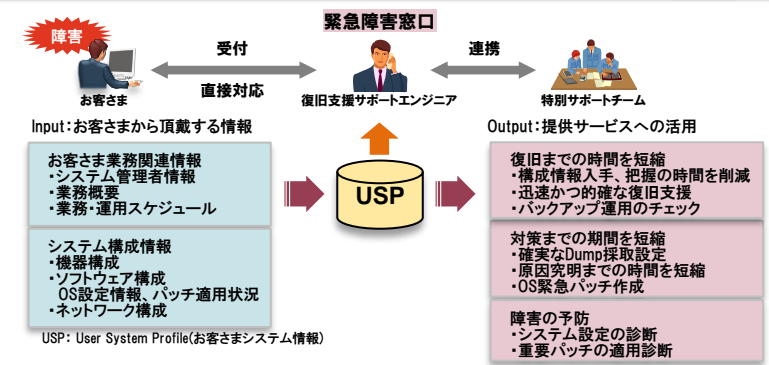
緊急障害窓口

障害

お客さま

受付

直接対応

復旧支援サポートエンジニア

連携

特別サポートチーム

Input：お客さまから頂戴する情報

お客さま業務関連情報
・システム管理者情報
・業務概要
・業務・運用スケジュール

システム構成情報
・機器構成
・ソフトウェア構成
OS設定情報、パッチ適用状況
・ネットワーク構成

USP：User System Profile(お客さまシステム情報)

USP

Output：提供サービスへの活用

復旧までの時間を短縮
・構成情報入手、把握の時間を削減
・迅速かつ的確な復旧支援
・バックアップ運用のチェック

対策までの期間を短縮
・確実なDump採取設定
・原因究明までの時間を短縮
・OS緊急パッチ作成

障害の予防
・システム設定の診断
・重要パッチの適用診断